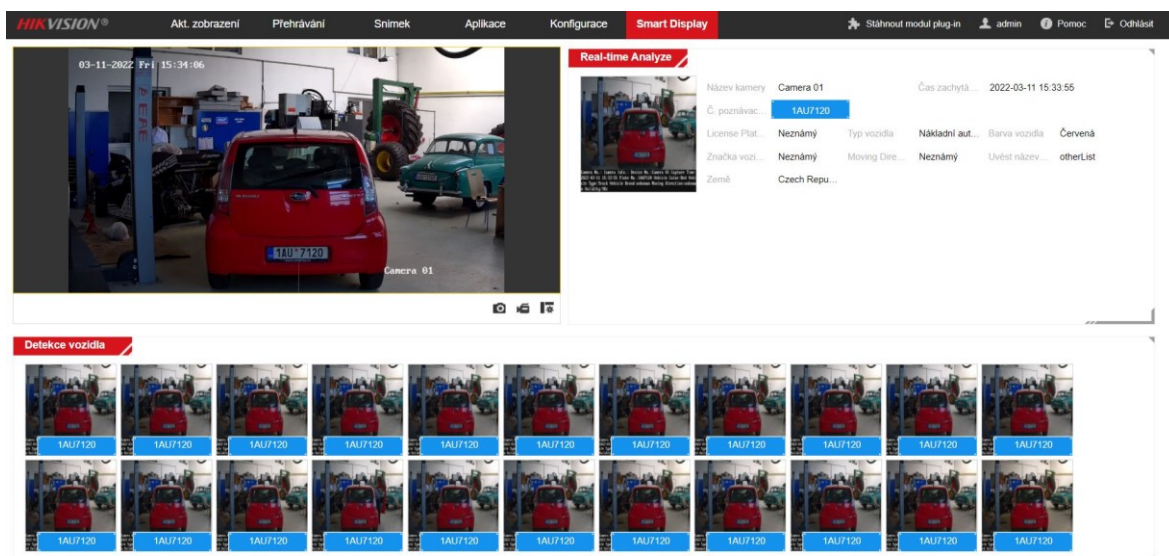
HIKVISION®

Akt. zobrazení Přehrávání Snímek Aplikace Konfigurace Smart Display

Stáhnout modul plug-in admin Pomoc Odhlásit

03-11-2022 Fri 15:34:06

1AU*7120

Camera 01

Real-time Analyze

Název kamery Camera 01
Čas zachytá... 2022-03-11 15:33:55
Č. poznávac... 1AU7120
License Plat... Neznámý
Typ vozidla Nákladní aut...
Barva vozidla Červená
Značka vozi... Neznámý
Moving Dire... Neznámý
Uvést název... otherList
Země Czech Repu...

Detekce vozidla

1AU7120 1AU7120 1AU7120 1AU7120 1AU7120 1AU7120 1AU7120 1AU7120 1AU7120 1AU7120 1AU7120

1AU7120 1AU7120 1AU7120 1AU7120 1AU7120 1AU7120 1AU7120 1AU7120 1AU7120 1AU7120 1AU7120